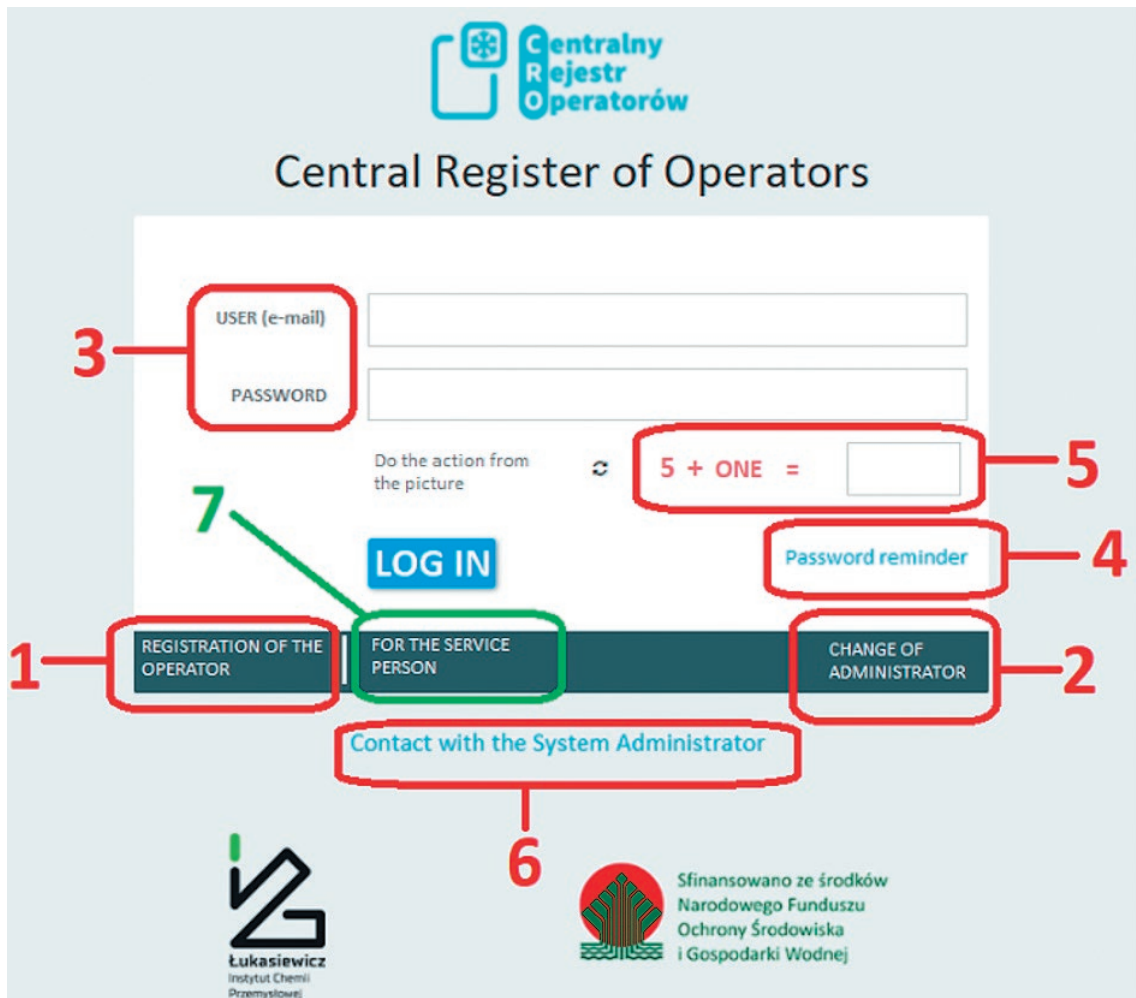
Centralny
Rejestr
Operatorów

Central Register of Operators

3

USER (e-mail)

PASSWORD

Do the action from the picture

5 + ONE =

5

7

LOG IN

Password reminder

4

1

REGISTRATION OF THE OPERATOR

FOR THE SERVICE PERSON

CHANGE OF ADMINISTRATOR

2

Contact with the System Administrator

6

Łukasiewicz
Instytut Chemii
Przemysłowej

Sfinansowano ze środków
Narodowego Funduszu
Ochrony Środowiska
i Gospodarki Wodnej